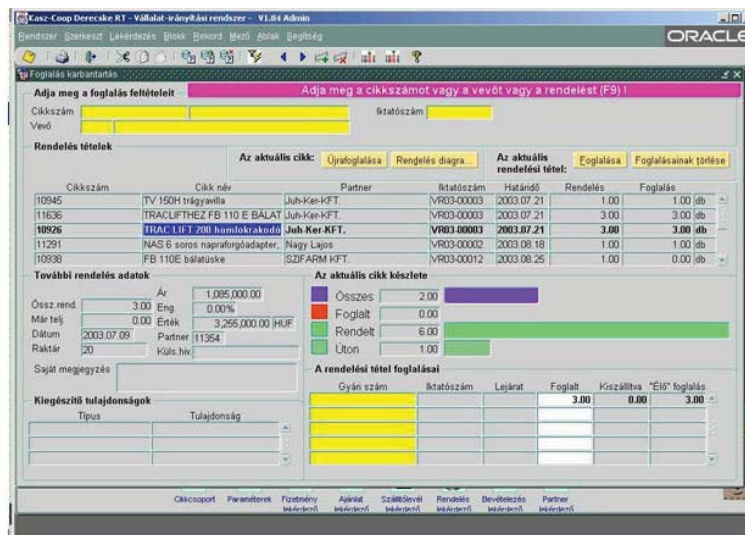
Kasz-Coop Derecske RT - Vállalat-irányítási rendszer - V1.84 Admin

Rendszer Szerkeszt Lekérdezés Blokk Rekord Mező Ablak Segítség

ORACLE

Foglalás karbantartás

Adja meg a foglalás feltételeit

Adja meg a cikkszámot vagy a vevőt vagy a rendelést (F9) !

Cikkszám

Iktatószám

Vevő

Rendelés tételek

Az aktuális cikk: Újrafoglalása Rendelés diagra...

Az aktuális rendelési tétel: Foglalása Foglalásainak törlése

| Cikkszám | Cikk név | Partner | Iktatószám | Határidő | Rendelés | Foglalás | |
|---|---|---|---|---|---|---|---|
| 10945 | TV 150H trágyavilla | Juh-Ker-KFT. | VR03-00003 | 2003.07.21 | 1.00 | 1.00 | db |
| 11636 | TRACLIFTHEZ FB 110 E BÁLAT | Juh-Ker-KFT. | VR03-00003 | 2003.07.21 | 3.00 | 3.00 | db |
| 10926 | TRAC LIFT 200 homlokrakodó | Juh-Ker-KFT. | VR03-00003 | 2003.07.21 | 3.00 | 3.00 | db |
| 11291 | NAS 6 soros napraforgóadapter, | Nagy Lajos | VR03-00002 | 2003.08.18 | 1.00 | 1.00 | db |
| 10938 | FB 110E bálatüske | SZIFARM KFT. | VR03-00012 | 2003.08.25 | 1.00 | 0.00 | db |

További rendelés adatok

Össz.rend. 3.00
Már telj. 0.00
Dátum 2003.07.09
Raktár 20

Ár 1,085,000.00
Eng 0.00%
Érték 3,255,000.00 HUF
Partner 11354
Küls.hiv.

Saját megjegyzés

Az aktuális cikk készlete

Összes 2.00
Foglalt 0.00
Rendelt 6.00
Úton 1.00

Kiegészítő tulajdonságok

| Típus | Tulajdonság |
|---|---|

A rendelési tétel foglalásai

| Gyári szám | Iktatószám | Lejárat | Foglalt | Kiszállítva | "Élő" foglalás |
|---|---|---|---|---|---|
| | | | 3.00 | 0.00 | 3.00 |

Cikkcsoport Paraméterek Fizetmény lekérdező Ajánlat lekérdező Szállítólevél lekérdező Rendelés lekérdező Bevételezés lekérdező Partner lekérdező